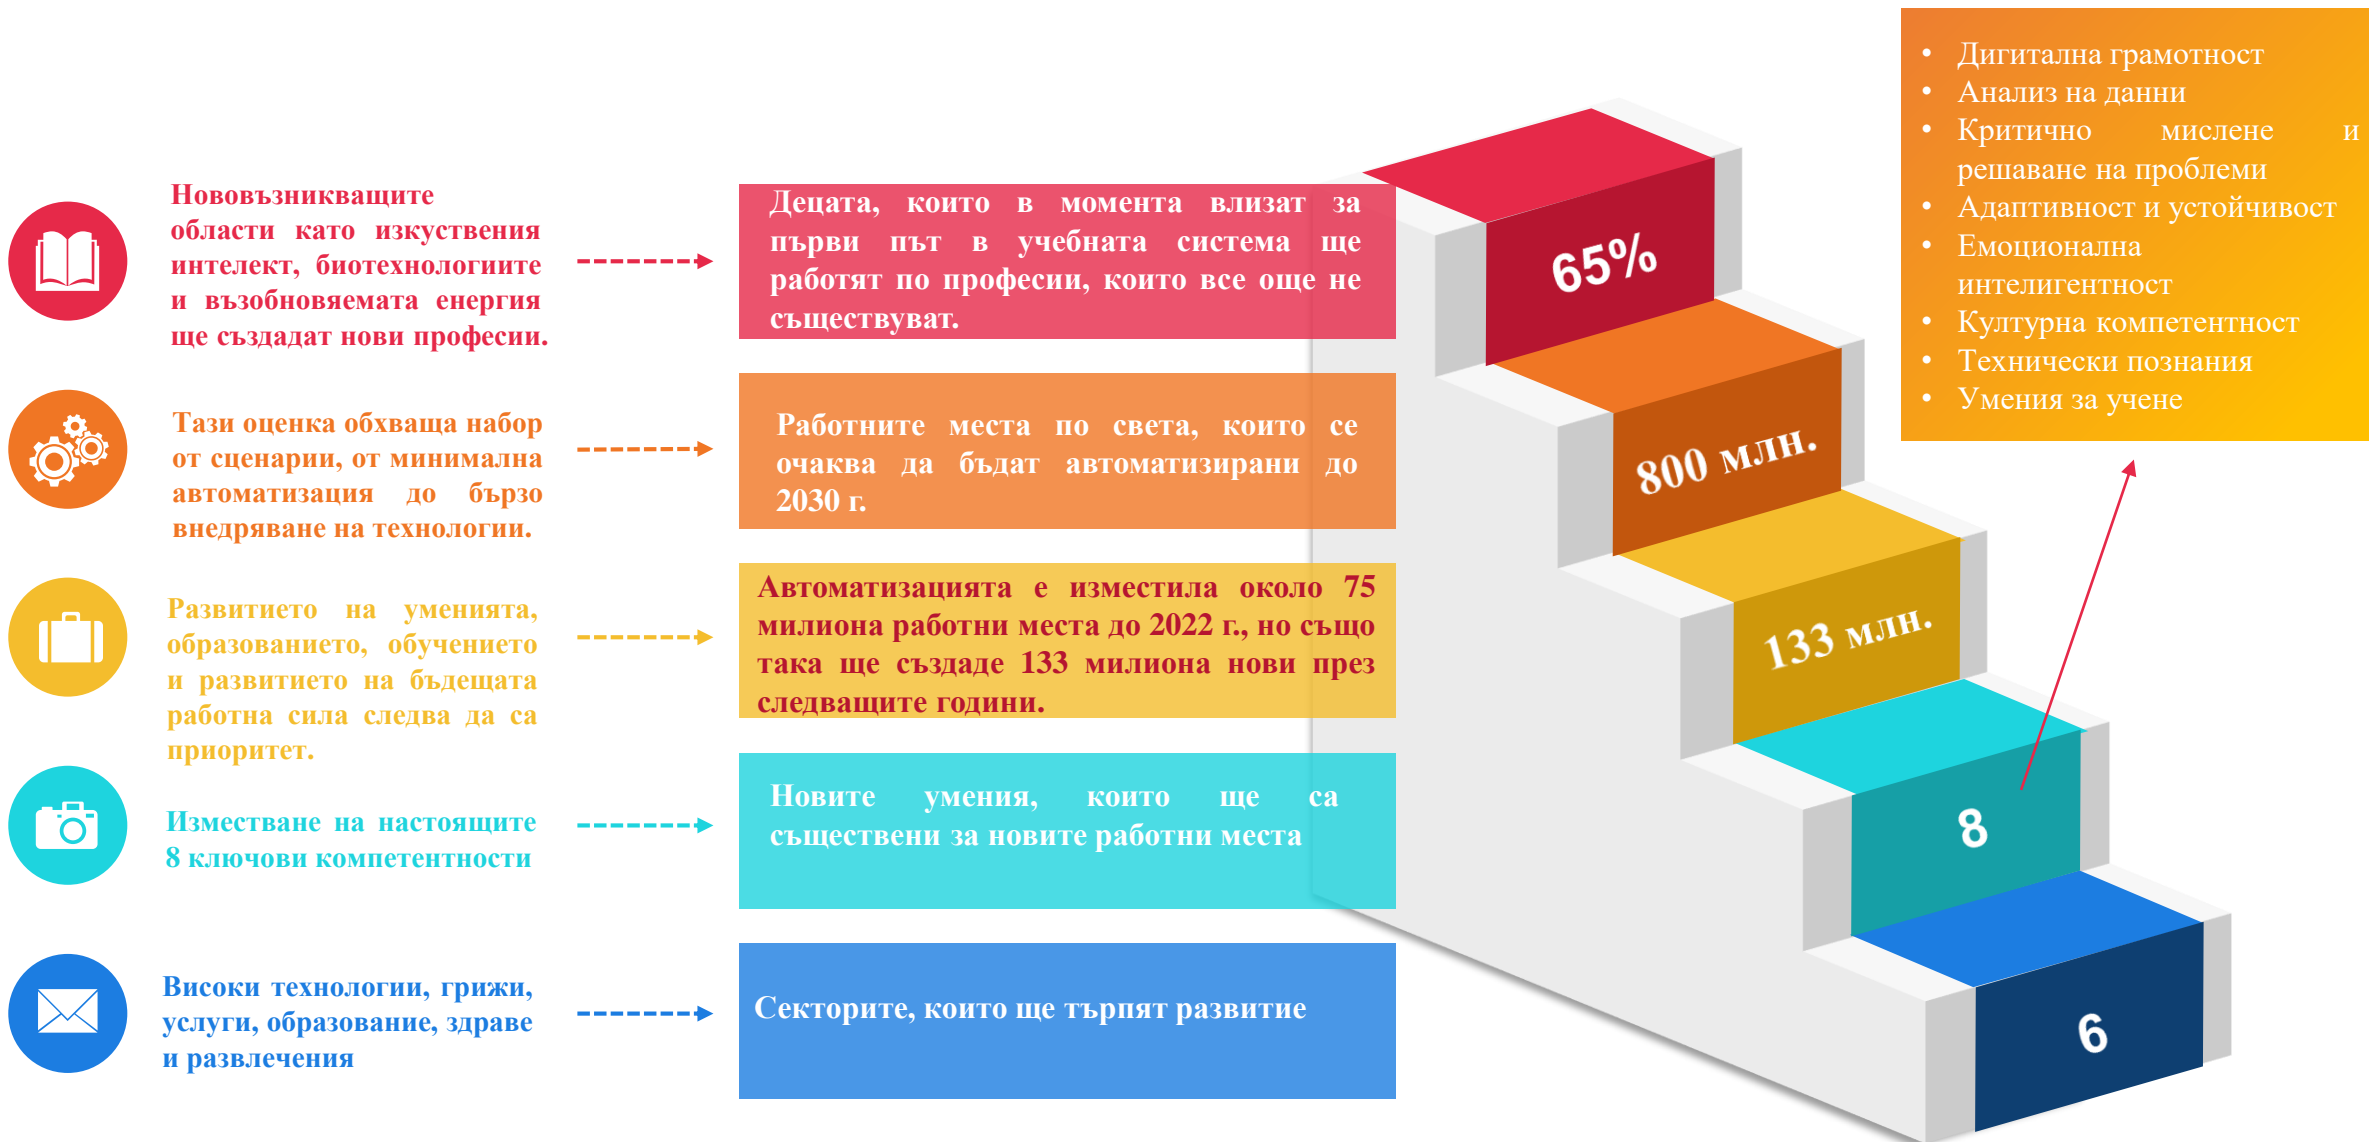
Нововъзникващите области като изкуствения интелект, биотехнологиите и възобновяемата енергия ще създадат нови професии.

Децата, които в момента влизат за първи път в учебната система ще работят по професии, които все още не съществуват.

65%

Тази оценка обхваща набор от сценарии, от минимална автоматизация до бързо внедряване на технологии.

Работните места по света, които се очаква да бъдат автоматизирани до 2030 г.

800 млн.

Развитието на уменията, образованието, обучението и развитието на бъдещата работна сила следва да са приоритет.

Автоматизацията е изместила около 75 милиона работни места до 2022 г., но също така ще създаде 133 милиона нови през следващите години.

133 млн.

Изместване на настоящите 8 ключови компетентности

Новите умения, които ще са съществени за новите работни места

8

Високи технологии, грижи, услуги, образование, здраве и развлечения

Секторите, които ще търпят развитие

6

• Дигитална грамотност
• Анализ на данни
• Критично мислене и решаване на проблеми
• Адаптивност и устойчивост
• Емоционална интелигентност
• Културна компетентност
• Технически познания
• Умения за учене